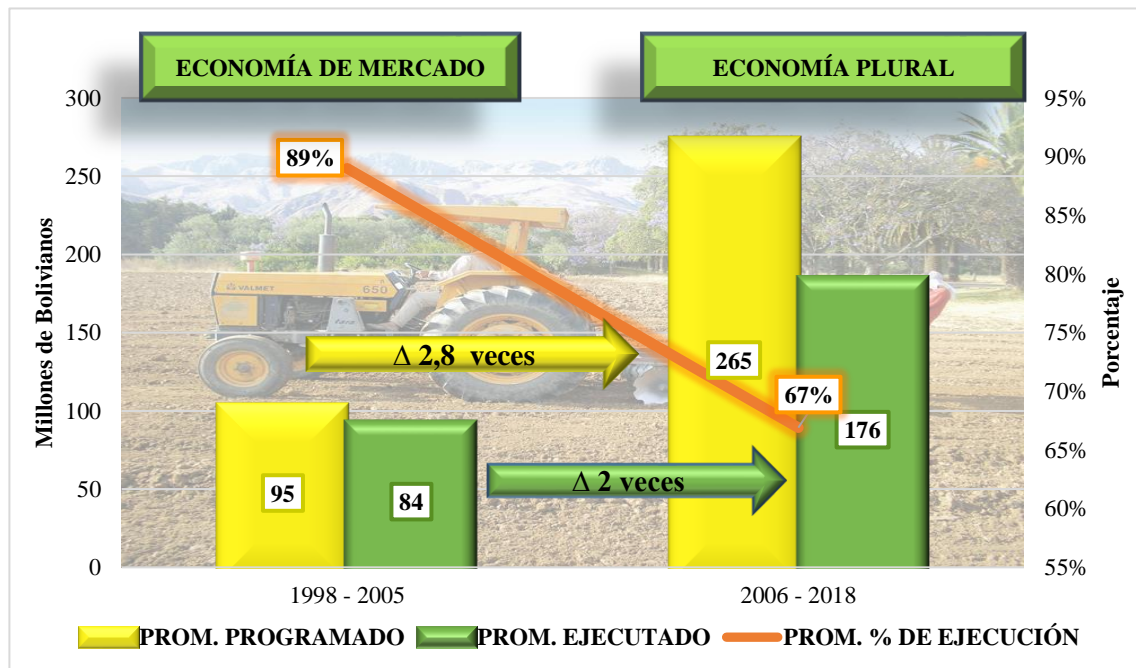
ECONOMÍA DE MERCADO

ECONOMÍA PLURAL

300
250
200
150
100
50
0

Millones de Bolivianos

95%
90%
85%
80%
75%
70%
65%
60%
55%

Porcentaje

89%

VALMET 650

$\Delta$ 2,8 veces

265

67%

176

95

84

$\Delta$ 2 veces

1998 - 2005

2006 - 2018

PROM. PROGRAMADO PROM. EJECUTADO PROM. % DE EJECUCIÓN